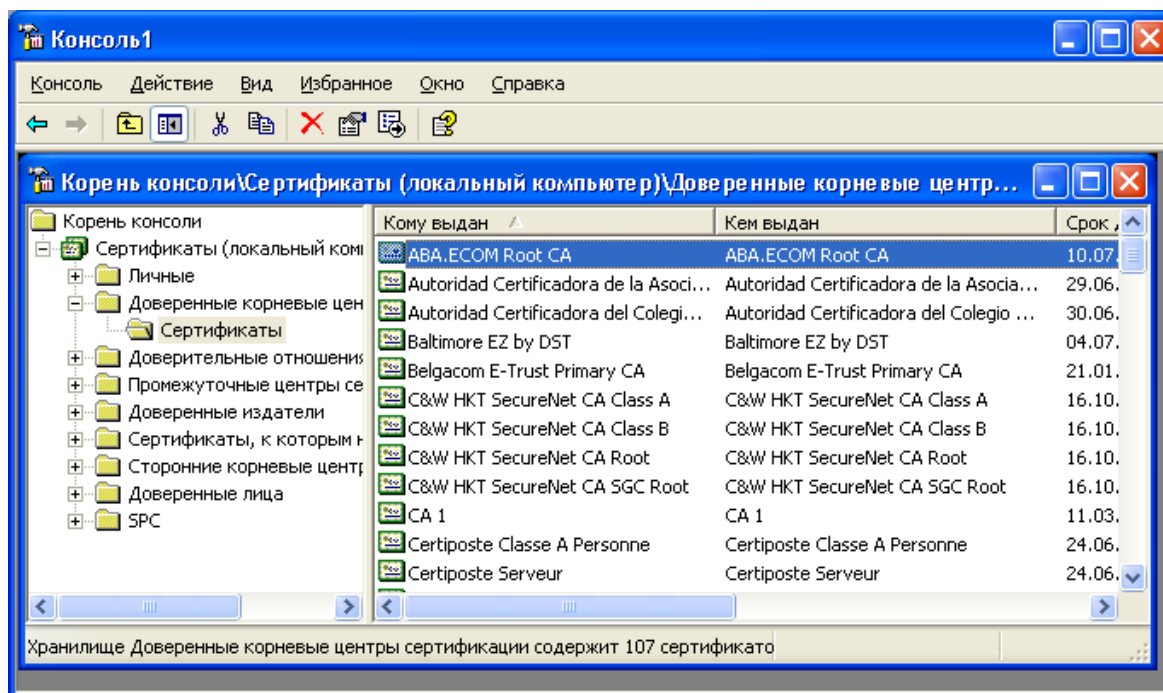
Консоль1

Консоль Действие Вид Избранное Окно Справка

Корень консоли\Сертификаты (локальный компьютер)\Доверенные корневые центр...

Корень консоли
Сертификаты (локальный компь
Личные
Доверенные корневые цен
Сертификаты
Доверительные отношения
Промежуточные центры се
Доверенные издатели
Сертификаты, к которым н
Сторонние корневые центр
Доверенные лица
SPC

| Кому выдан | Кем выдан | Срок д |
|---|---|---|
| ABA.ECOM Root CA | ABA.ECOM Root CA | 10.07. |
| Autoridad Certificadora de la Asoci... | Autoridad Certificadora de la Asocia... | 29.06. |
| Autoridad Certificadora del Colegi... | Autoridad Certificadora del Colegio ... | 30.06. |
| Baltimore EZ by DST | Baltimore EZ by DST | 04.07. |
| Belgacom E-Trust Primary CA | Belgacom E-Trust Primary CA | 21.01. |
| C&W HKT SecureNet CA Class A | C&W HKT SecureNet CA Class A | 16.10. |
| C&W HKT SecureNet CA Class B | C&W HKT SecureNet CA Class B | 16.10. |
| C&W HKT SecureNet CA Root | C&W HKT SecureNet CA Root | 16.10. |
| C&W HKT SecureNet CA SGC Root | C&W HKT SecureNet CA SGC Root | 16.10. |
| CA 1 | CA 1 | 11.03. |
| Certiposte Classe A Personne | Certiposte Classe A Personne | 24.06. |
| Certiposte Serveur | Certiposte Serveur | 24.06. |

Хранилище Доверенные корневые центры сертификации содержит 107 сертификато